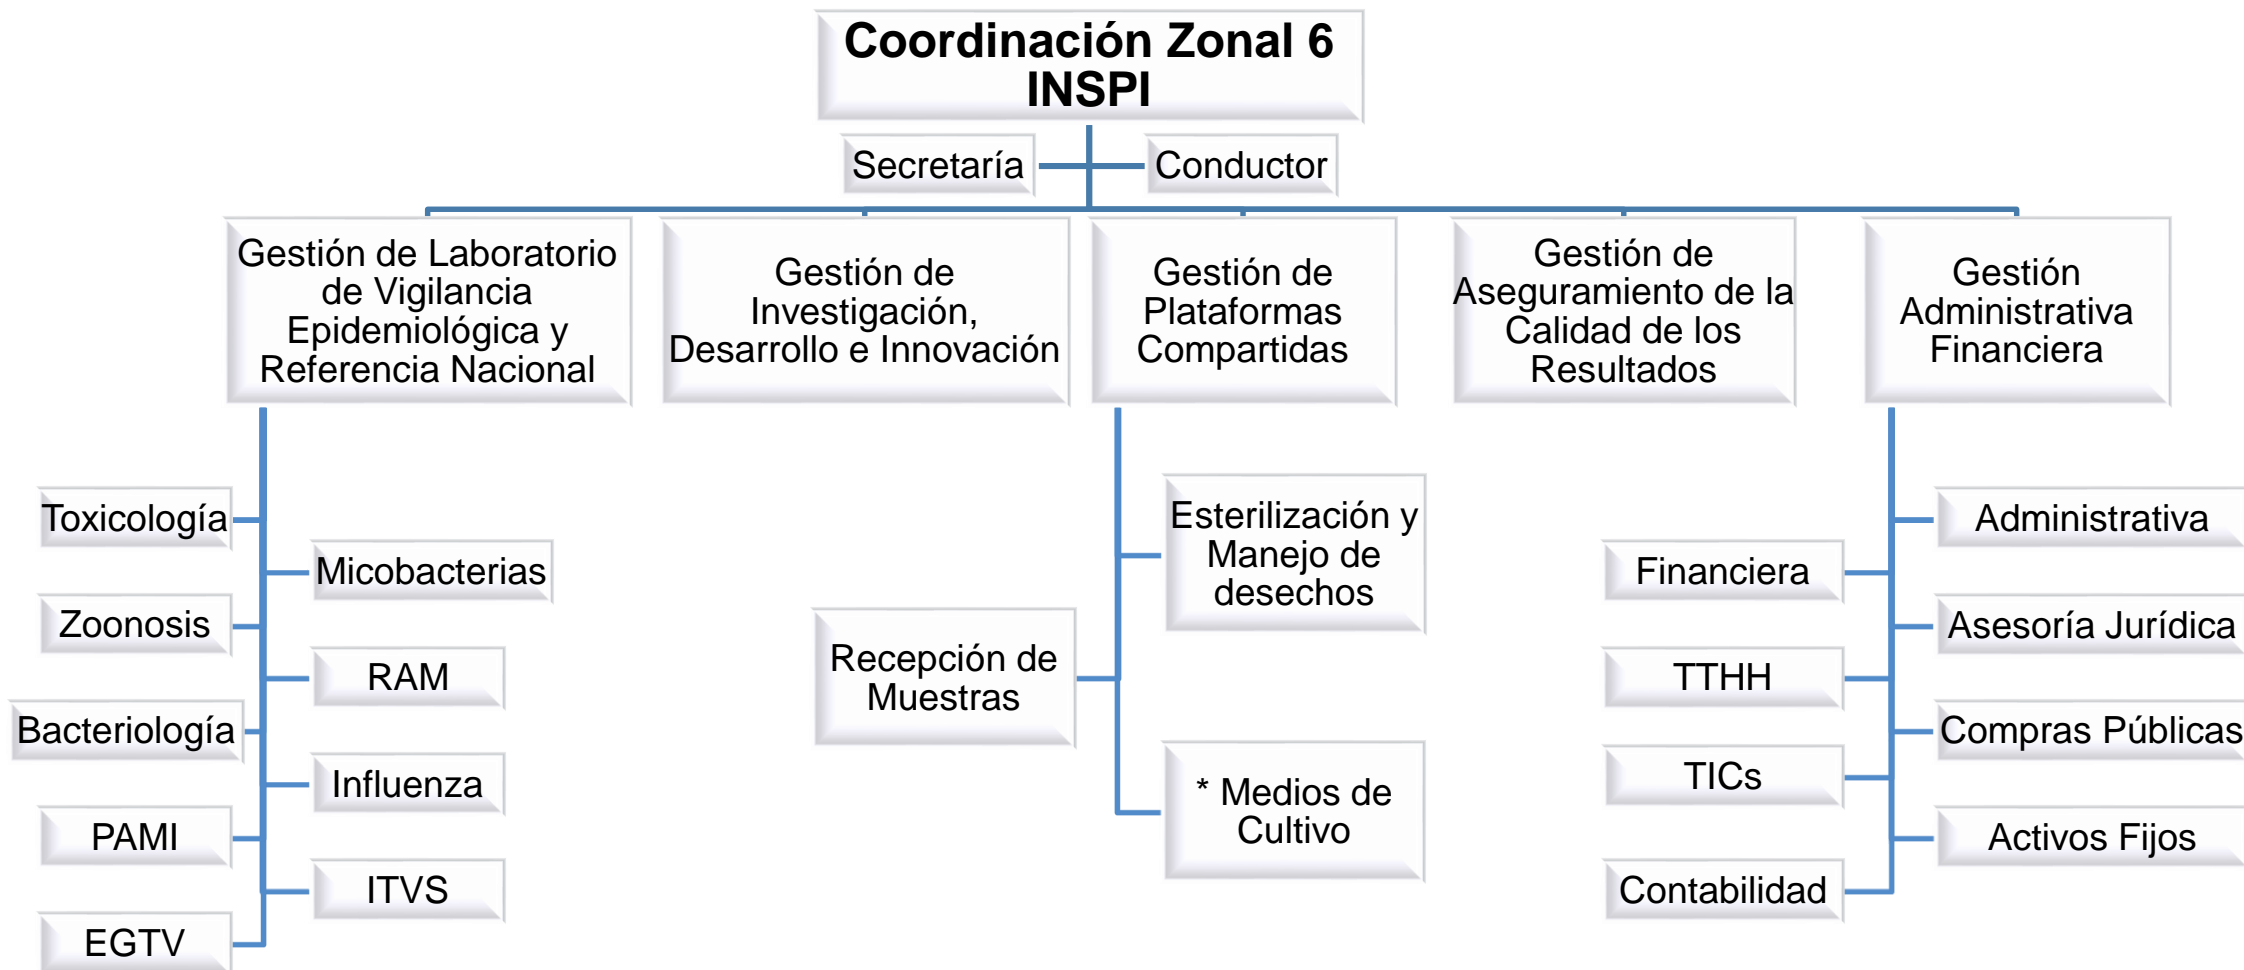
Coordinación Zonal 6
INSPI

Secretaría

Conductor

Gestión de Laboratorio de Vigilancia Epidemiológica y Referencia Nacional

Gestión de Investigación, Desarrollo e Innovación

Gestión de Plataformas Compartidas

Gestión de Aseguramiento de la Calidad de los Resultados

Gestión Administrativa Financiera

Toxicología

Micobacterias

Zoonosis

RAM

Bacteriología

Influenza

PAMI

ITVS

EGTV

Esterilización y Manejo de desechos

Recepción de Muestras

* Medios de Cultivo

Administrativa

Financiera

Asesoría Jurídica

TTHH

Compras Públicas

TICs

Activos Fijos

Contabilidad